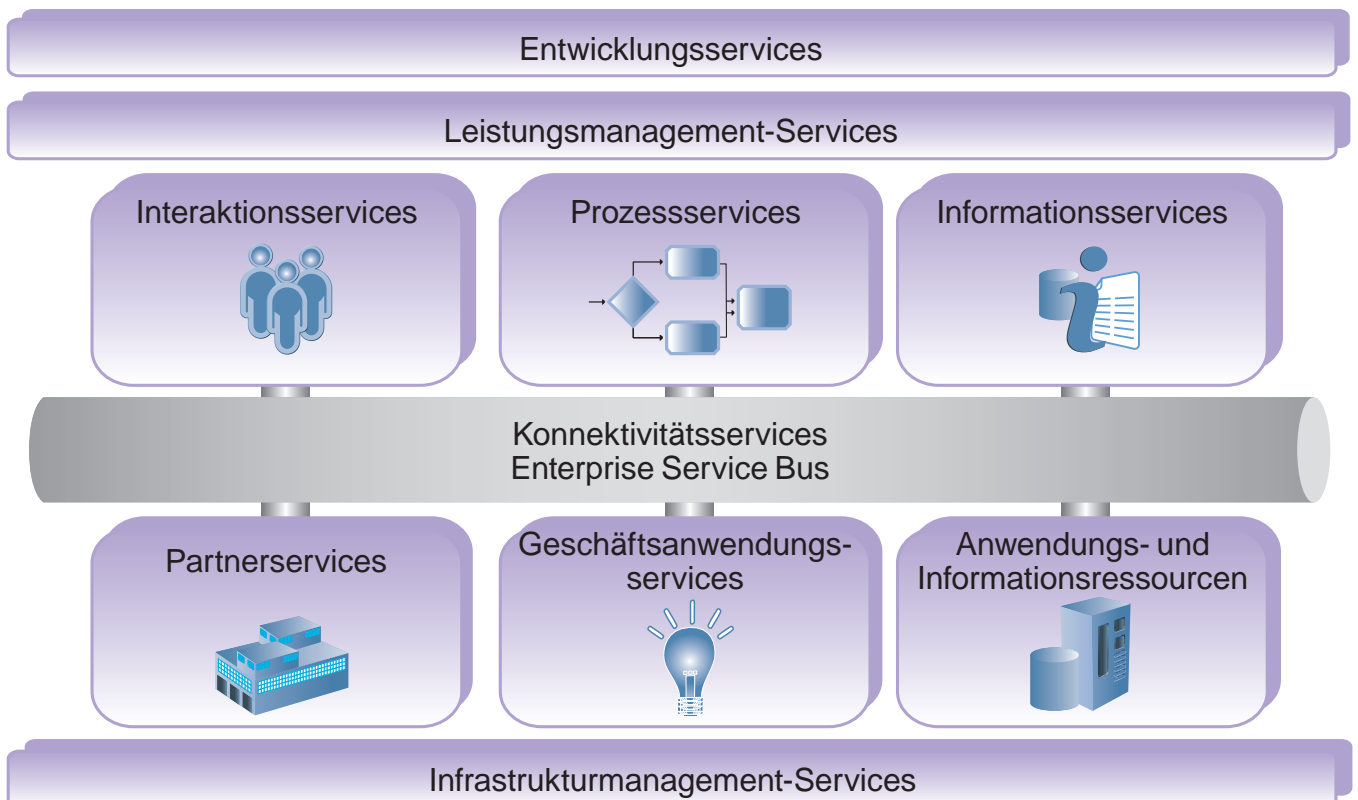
Entwicklungsservices

Leistungsmanagement-Services

Interaktionsservices

Prozessservices

Informationsservices

Konnektivitätsservices
Enterprise Service Bus

Partnerservices

Geschäftsanwendungsservices

Anwendungs- und Informationsressourcen

Infrastrukturmanagement-Services